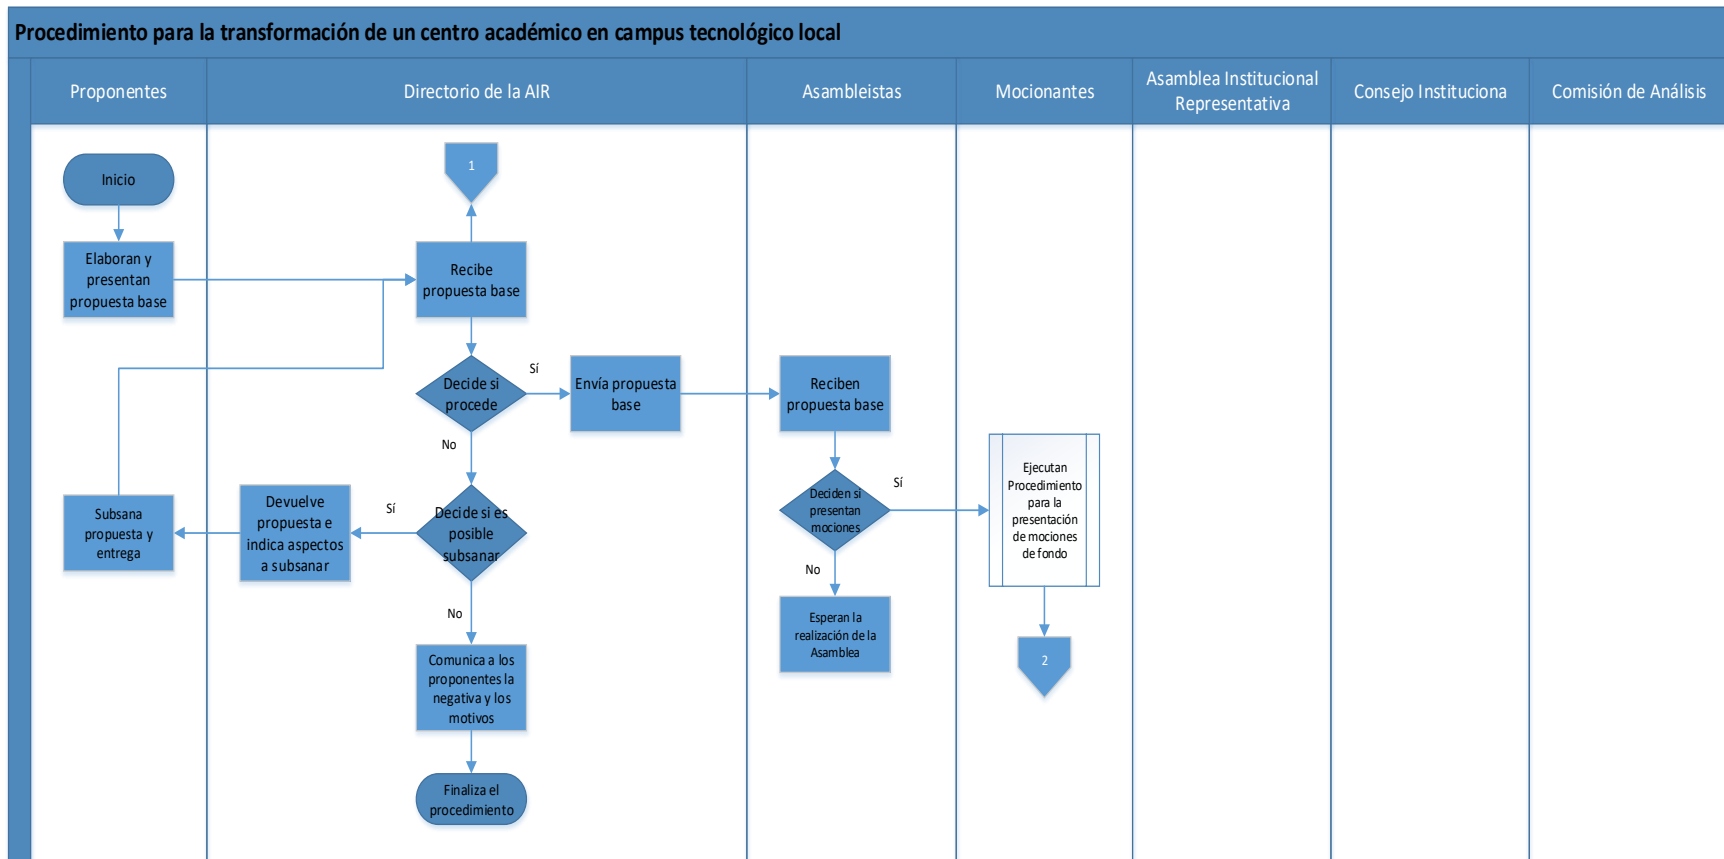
Procedimiento para la transformación de un centro académico en campus tecnológico local

Proponentes

Directorio de la AIR

Asambleistas

Mocionantes

Asamblea Institucional Representativa

Consejo Instituciona

Comisión de Análisis

Inicio

Elaboran y presentan propuesta base

1

Recibe propuesta base

Decide si procede

Sí

Envía propuesta base

Reciben propuesta base

No

Subsana propuesta y entrega

Devuelve propuesta e indica aspectos a subsanar

Sí

Decide si es posible subsanar

Deciden si presentan mociones

Sí

Ejecutan Procedimiento para la presentación de mociones de fondo

No

No

Esperan la realización de la Asamblea

2

Comunica a los proponentes la negativa y los motivos

Finaliza el procedimiento